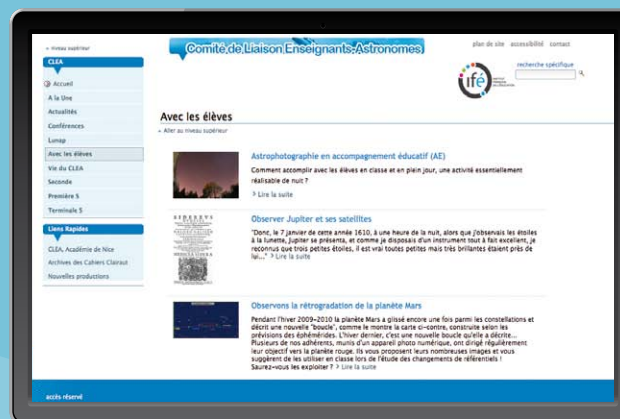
« Niveau supérieur

CLEA

Accueil
A la Une
Actualités
Conférences
Lunap
Avec les élèves
Vie du CLEA
Seconde
Première S
Terminale S

Liens Rapides

CLEA Académie de Nice
Archives des Cahiers Clairaut
Nouvelles productions

Comité de Liaison Enseignants Astronomes

plan de site accessibilité contact

recherche spécifique

ifé

Avec les élèves

« Aller au niveau supérieur

Astrophotographie en accompagnement éducatif (AE)

Comment accomplir avec les élèves en classe et en plein jour, une activité essentiellement réalisable de nuit ?

> Lire la suite

Observer Jupiter et ses satellites

"Donc, le 7 janvier de cette année 1610, à une heure de la nuit, alors que j'observais les étoiles à la lunette, Jupiter se présenta, et comme je disposais d'un instrument tout à fait excellent, je reconnus que trois petites étoiles, il est vrai toutes petites mais très brillantes étaient près de lui..." > Lire la suite

Observons la rétrogradation de la planète Mars

Pendant l'hiver 2009-2010 la planète Mars a glissé encore une fois parmi les constellations et décrit une nouvelle "boucle", comme le montre la carte ci-contre, construite selon les prévisions des éphémérides. L'hiver dernier, c'est une nouvelle boucle qu'elle a décrite... Plusieurs de nos adhérents, munis d'un appareil photo numérique, ont dirigé régulièrement leur objectif vers la planète rouge. Ils vous proposent leurs nombreuses images et vous suggèrent de les utiliser en classe lors de l'étude des changements de référentiels ! Saurez-vous les exploiter ? > Lire la suite

accès réservé